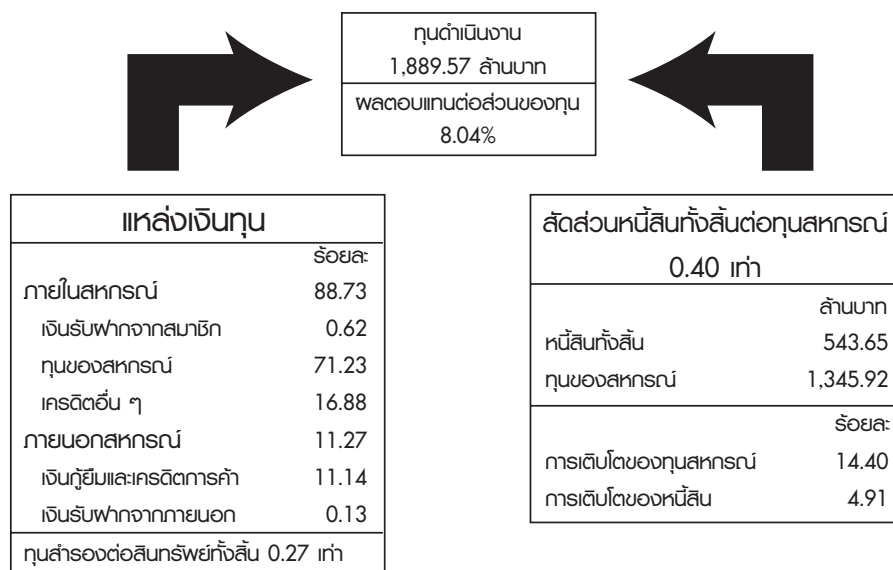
ทุนดำเนินงาน
1,889.57 ล้านบาท

ผลตอบแทนต่อส่วนของทุน
8.04%

แหล่งเงินทุน

| | ร้อยละ |
|---|---|
| ภายในสหกรณ์ | 88.73 |
| เงินรับฝากจากสมาชิก | 0.62 |
| ทุนของสหกรณ์ | 71.23 |
| เครดิตอื่น ๆ | 16.88 |
| ภายนอกสหกรณ์ | 11.27 |
| เงินกู้ยืมและเครดิตการค้า | 11.14 |
| เงินรับฝากจากภายนอก | 0.13 |

ทุนสำรองต่อสินทรัพย์ทั้งสิ้น 0.27 เท่า

สัดส่วนหนี้สินทั้งสิ้นต่อทุนสหกรณ์
0.40 เท่า

| | ล้านบาท |
|---|---|
| หนี้สินทั้งสิ้น | 543.65 |
| ทุนของสหกรณ์ | 1,345.92 |

| | ร้อยละ |
|---|---|
| การเติบโตของทุนสหกรณ์ | 14.40 |
| การเติบโตของหนี้สิน | 4.91 |